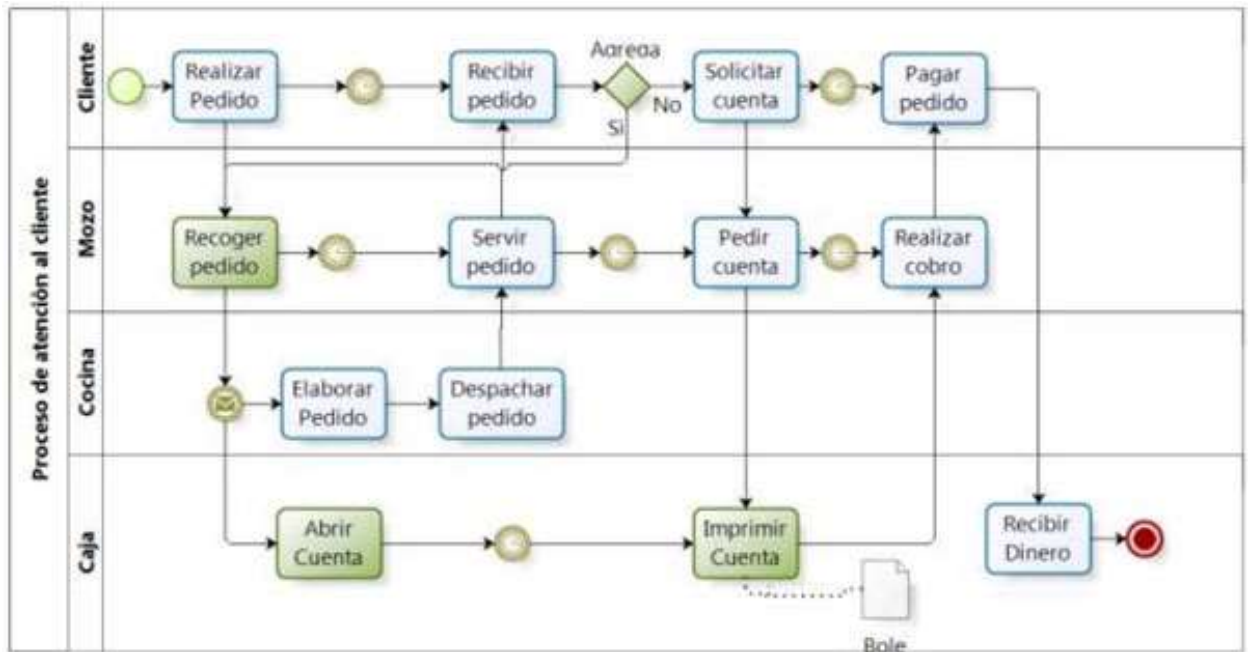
Proceso de atención al cliente

Cliente

Realizar Pedido

Recibir pedido

Agrega

No

Si

Solicitar cuenta

Pagar pedido

Mozo

Recoger pedido

Servir pedido

Pedir cuenta

Realizar cobro

Cocina

Elaborar Pedido

Despachar pedido

Caja

Abrir Cuenta

Imprimir Cuenta

Recibir Dinero

Bole